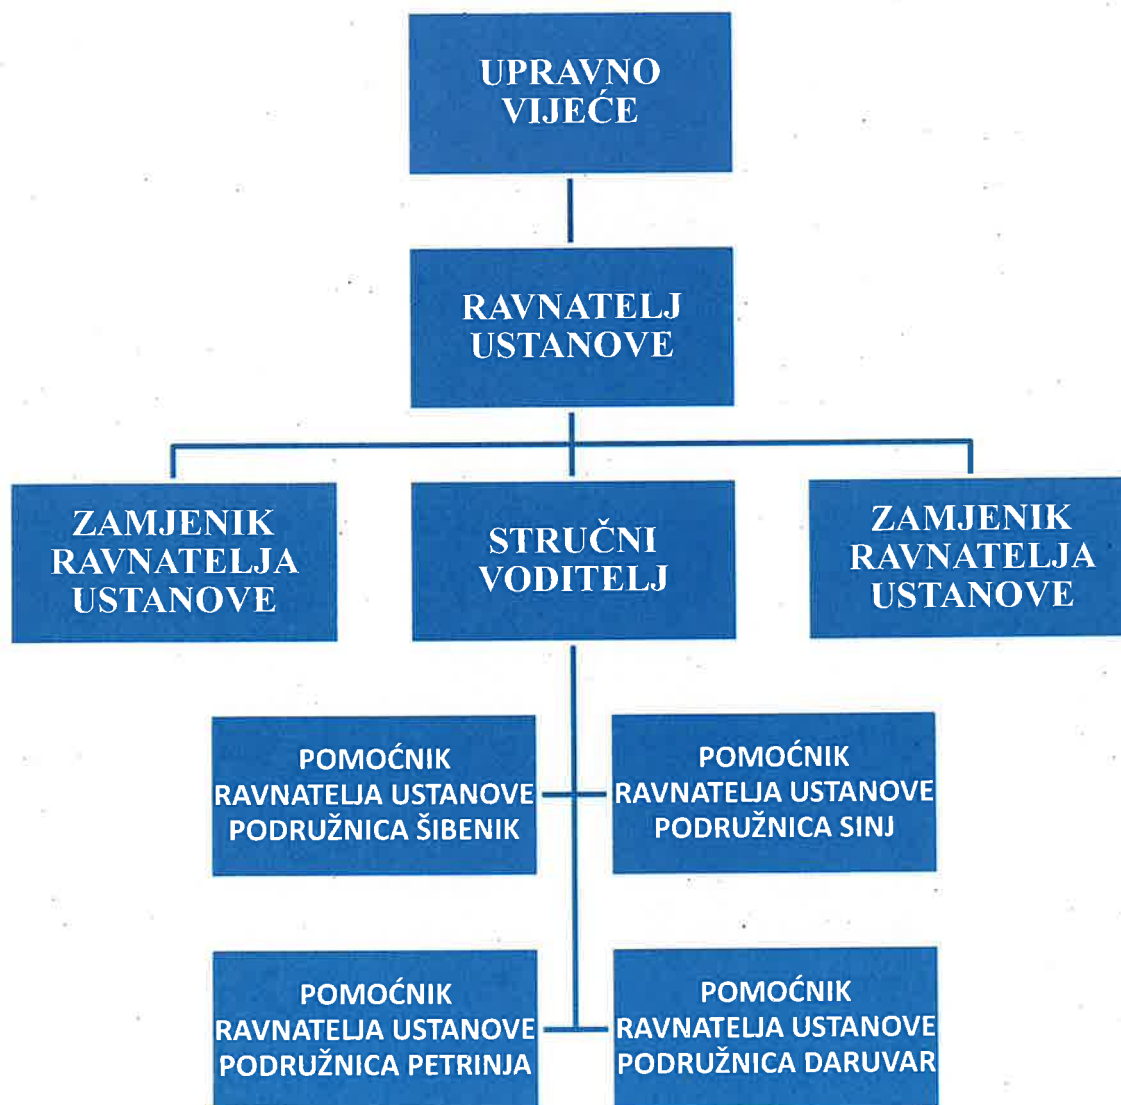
UPRAVNO VIJEĆE

RAVNATELJ USTANOVE

ZAMJENIK RAVNATELJA USTANOVE

STRUČNI VODITELJ

ZAMJENIK RAVNATELJA USTANOVE

POMOĆNIK RAVNATELJA USTANOVE PODRUŽNICA ŠIBENIK

POMOĆNIK RAVNATELJA USTANOVE PODRUŽNICA SINJ

POMOĆNIK RAVNATELJA USTANOVE PODRUŽNICA PETRINJA

POMOĆNIK RAVNATELJA USTANOVE PODRUŽNICA DARUVAR